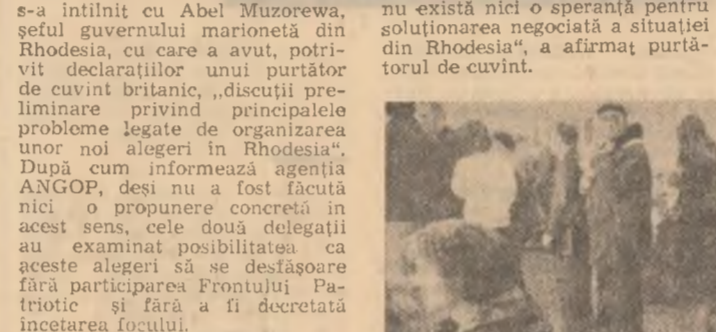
s-a intilnit cu Abel Muzorewa, şeful guvernului marionetă din Rhodesia, cu care a avut, potrivit declaraţiilor unui purtător de cuvint britanic, „discuţii preliminare privind principalele probleme legate de organizarea unor noi alegeri in Rhodesia". După cum informează agenţia ANGOP, deşi nu a fost făcută nici o propunere concretă in acest sens, cele două delegaţii au examinat posibilitatea ca aceste alegeri să se desfăşoare fără participarea Frontului Patriotic şi fără a fi decretată incetarea focului.

nu există nici o speranţă pentru soluţionarea negociată a situaţiei din Rhodesia", a afirmat purtătorul de cuvint.